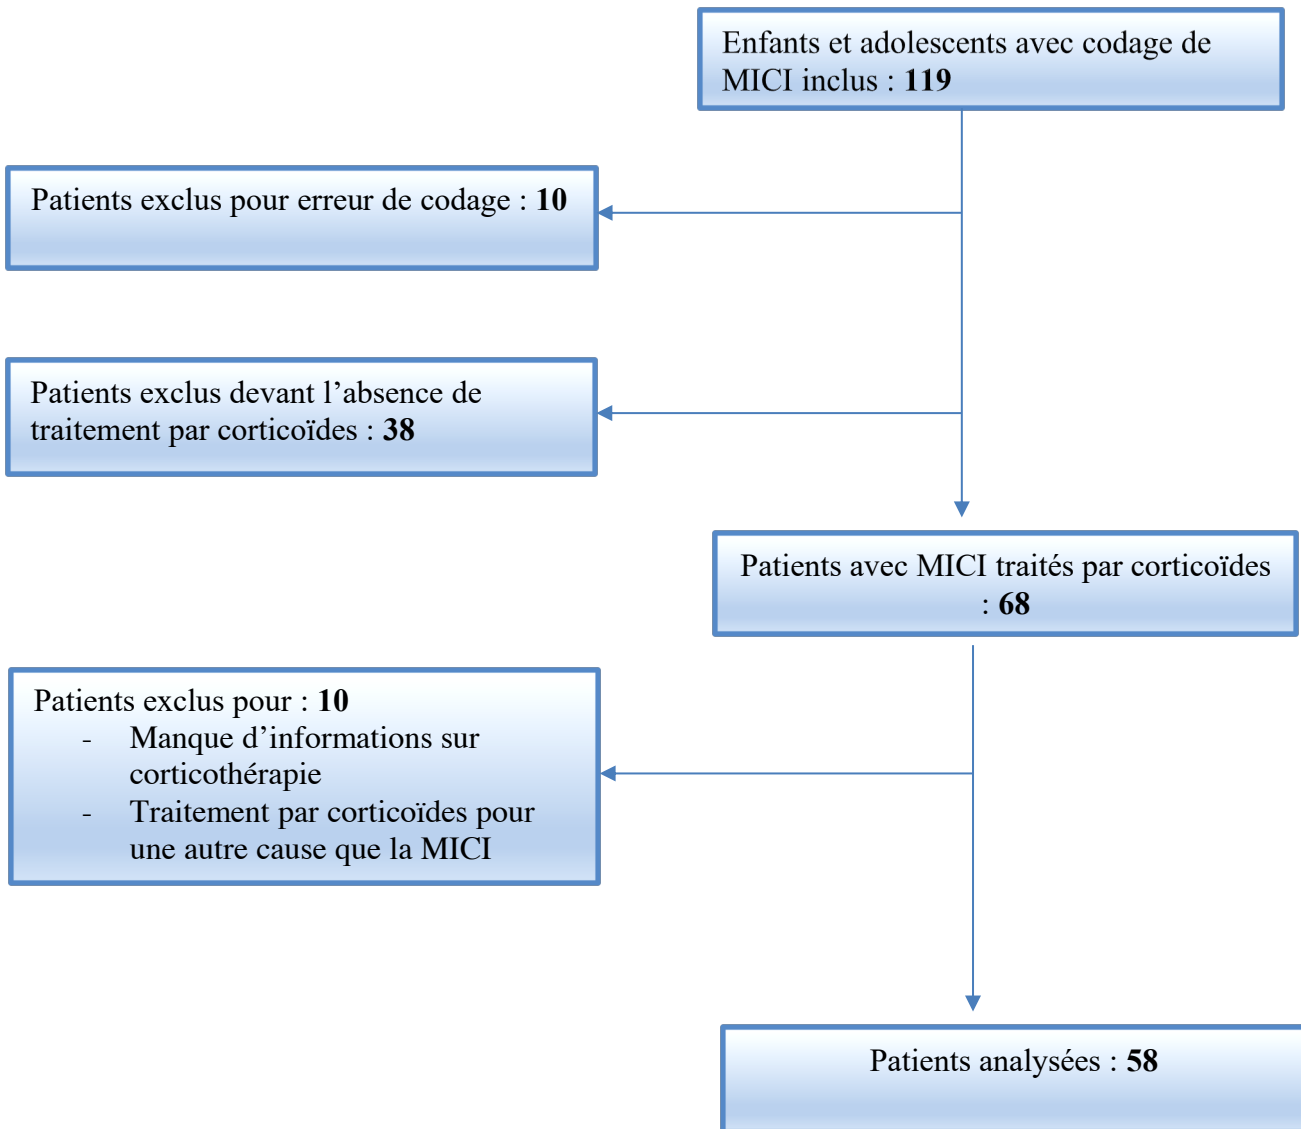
Enfants et adolescents avec codage de MICI inclus : **119**

Patients exclus pour erreur de codage : **10**

Patients exclus devant l’absence de traitement par corticoïdes : **38**

Patients avec MICI traités par corticoïdes : **68**

Patients exclus pour : **10**
- Manque d’informations sur corticothérapie
- Traitement par corticoïdes pour une autre cause que la MICI

Patients analysées : **58**